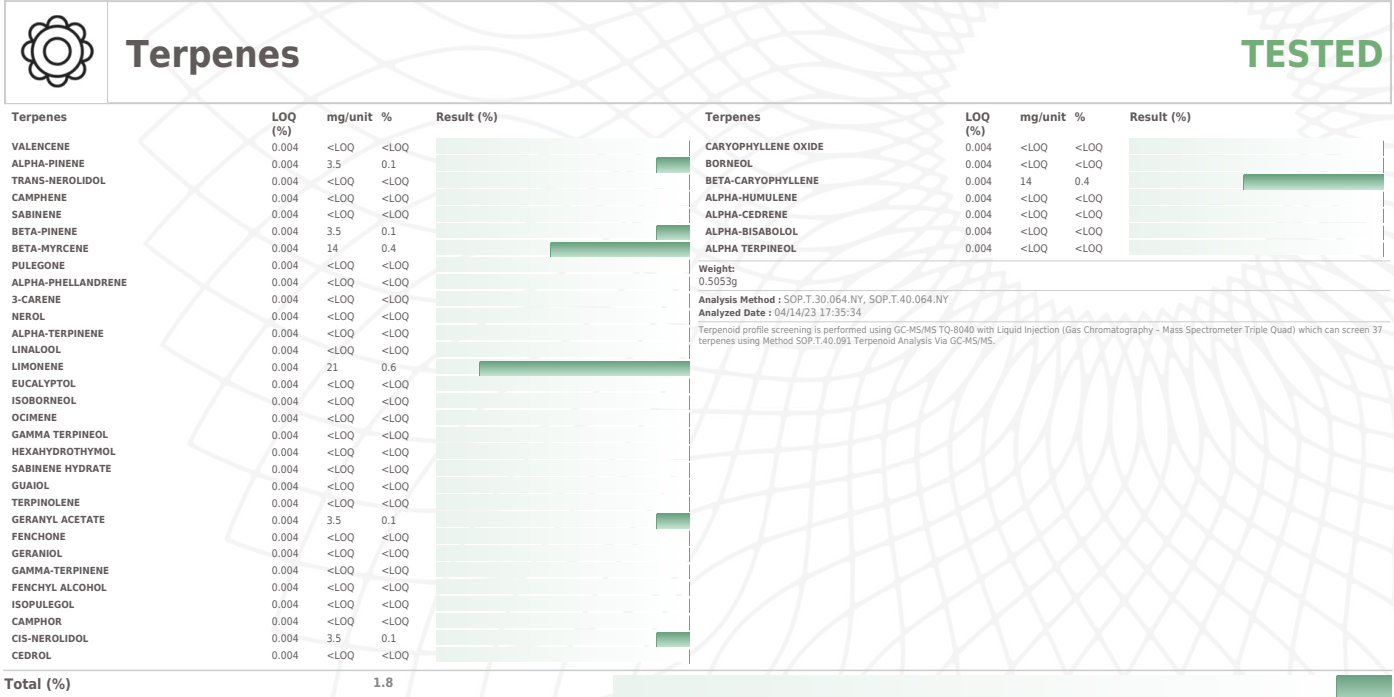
Terpenes

TESTED

| Terpenes | LOQ (%) | mg/unit | % | Result (%) |
|---|---|---|---|---|
| VALENCENE | 0.004 | <LOQ | <LOQ | |
| ALPHA-PINENE | 0.004 | 3.5 | 0.1 | |
| TRANS-NEROLIDOL | 0.004 | <LOQ | <LOQ | |
| CAMPHENE | 0.004 | <LOQ | <LOQ | |
| SABINENE | 0.004 | <LOQ | <LOQ | |
| BETA-PINENE | 0.004 | 3.5 | 0.1 | |
| BETA-MYRCENE | 0.004 | 14 | 0.4 | |
| PULEGONE | 0.004 | <LOQ | <LOQ | |
| ALPHA-PHELLANDRENE | 0.004 | <LOQ | <LOQ | |
| 3-CARENE | 0.004 | <LOQ | <LOQ | |
| NEROL | 0.004 | <LOQ | <LOQ | |
| ALPHA-TERPINENE | 0.004 | <LOQ | <LOQ | |
| LINALOOL | 0.004 | <LOQ | <LOQ | |
| LIMONENE | 0.004 | 21 | 0.6 | |
| EUCALYPTOL | 0.004 | <LOQ | <LOQ | |
| ISOBORNEOL | 0.004 | <LOQ | <LOQ | |
| OCIMENE | 0.004 | <LOQ | <LOQ | |
| GAMMA TERPINEOL | 0.004 | <LOQ | <LOQ | |
| HEXAHYDROTHYMOL | 0.004 | <LOQ | <LOQ | |
| SABINENE HYDRATE | 0.004 | <LOQ | <LOQ | |
| GUAIOL | 0.004 | <LOQ | <LOQ | |
| TERPINOLENE | 0.004 | <LOQ | <LOQ | |
| GERANYL ACETATE | 0.004 | 3.5 | 0.1 | |
| FENCHONE | 0.004 | <LOQ | <LOQ | |
| GERANIOL | 0.004 | <LOQ | <LOQ | |
| GAMMA-TERPINENE | 0.004 | <LOQ | <LOQ | |
| FENCHYL ALCOHOL | 0.004 | <LOQ | <LOQ | |
| ISOPULEGOL | 0.004 | <LOQ | <LOQ | |
| CAMPHOR | 0.004 | <LOQ | <LOQ | |
| CIS-NEROLIDOL | 0.004 | 3.5 | 0.1 | |
| CEDROL | 0.004 | <LOQ | <LOQ | |

| Terpenes | LOQ (%) | mg/unit | % | Result (%) |
|---|---|---|---|---|
| CARYOPHYLLENE OXIDE | 0.004 | <LOQ | <LOQ | |
| BORNEOL | 0.004 | <LOQ | <LOQ | |
| BETA-CARYOPHYLLENE | 0.004 | 14 | 0.4 | |
| ALPHA-HUMULENE | 0.004 | <LOQ | <LOQ | |
| ALPHA-CEDRENE | 0.004 | <LOQ | <LOQ | |
| ALPHA-BISABOLOL | 0.004 | <LOQ | <LOQ | |
| ALPHA TERPINEOL | 0.004 | <LOQ | <LOQ | |

Weight:
0.5053g

Analysis Method : SOP.T.30.064.NY, SOP.T.40.064.NY
Analyzed Date : 04/14/23 17:35:34

Terpenoid profile screening is performed using GC-MS/MS TQ-8040 with Liquid Injection (Gas Chromatography – Mass Spectrometer Triple Quad) which can screen 37 terpenes using Method SOP.T.40.091 Terpenoid Analysis Via GC-MS/MS.

Total (%) 1.8